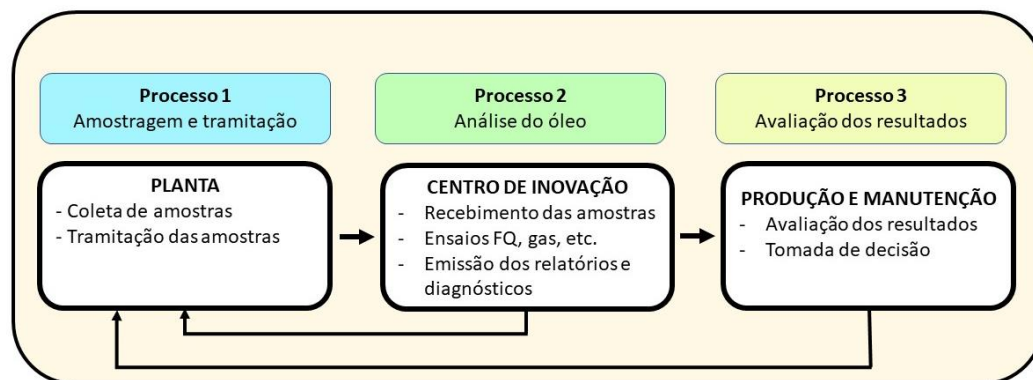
**Processo 1**
Amostragem e tramitação

**Processo 2**
Análise do óleo

**Processo 3**
Avaliação dos resultados

**PLANTA**
- Coleta de amostras
- Tramitação das amostras

**CENTRO DE INOVAÇÃO**
- Recebimento das amostras
- Ensaios FQ, gas, etc.
- Emissão dos relatórios e diagnósticos

**PRODUÇÃO E MANUTENÇÃO**
- Avaliação dos resultados
- Tomada de decisão